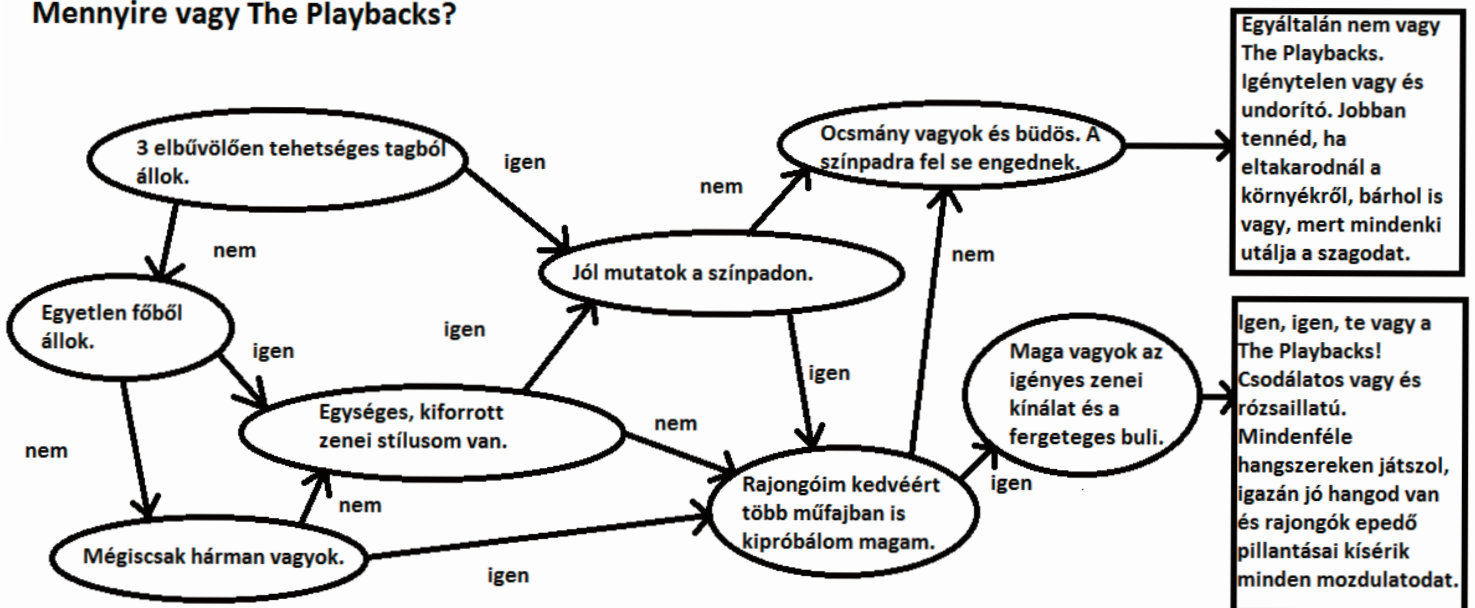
Mennyire vagy The Playbacks?

3 elbűvölően tehetséges tagból állok.

igen

nem

Egyetlen főből állok.

igen

nem

Jól mutatok a színpadon.

igen

nem

Ocsmány vagyok és büdös. A színpadra fel se engednek.

Egyáltalán nem vagy The Playbacks. Igénytelen vagy és undorító. Jobban tennéd, ha eltakarodnál a környékről, bárhol is vagy, mert mindenki utálja a szagodat.

nem

igen

Egységes, kiforrott zenei stílusom van.

nem

nem

Mégiscsak hárman vagyok.

igen

Rajongóim kedvéért több műfajban is kipróbálom magam.

igen

Maga vagyok az igényes zenei kínálat és a fergeteges buli.

Igen, igen, te vagy a The Playbacks! Csodálatos vagy és rózsaillatú. Mindenféle hangszereken játszol, igazán jó hangod van és rajongók epedő pillantásai kísérik minden mozdulatodat.